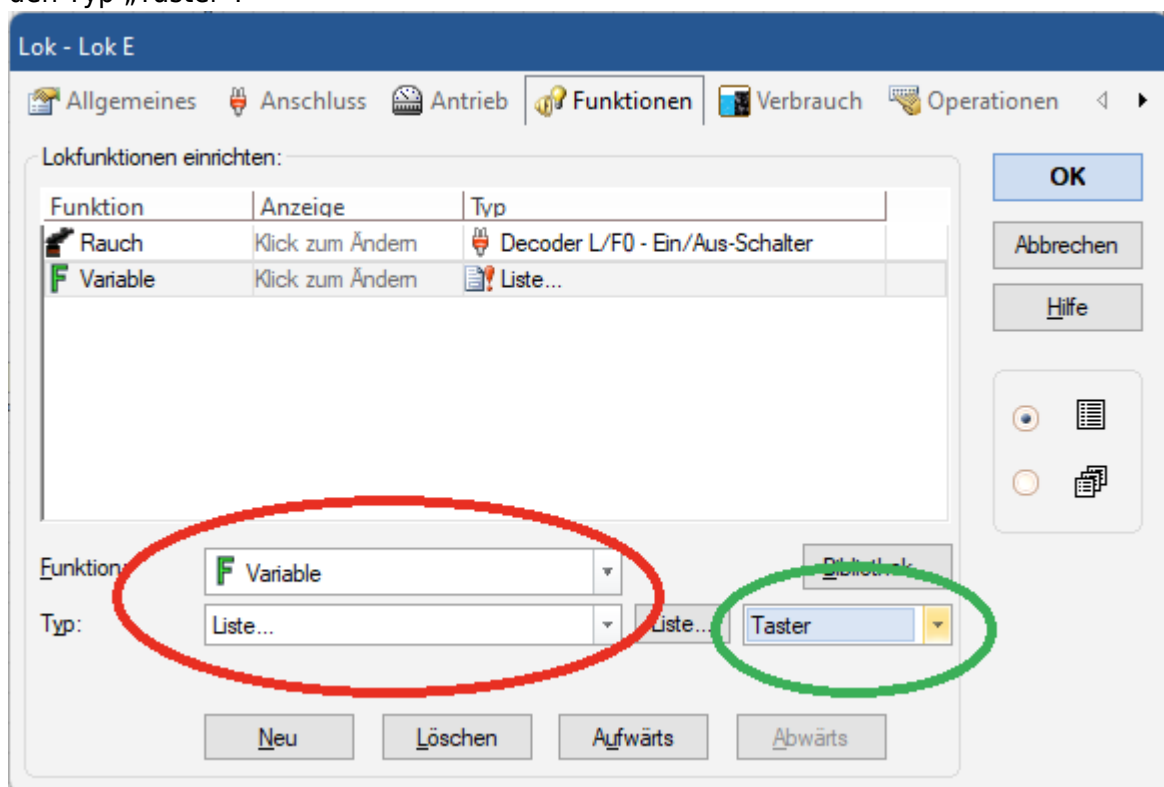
den Typ „Taster".

Lok - Lok E

Allgemeines Anschluss Antrieb Funktionen Verbrauch Operationen

Lokfunktionen einrichten:

| Funktion | Anzeige | Typ |
|---|---|---|
| Rauch | Klick zum Ändern | Decoder L/F0 - Ein/Aus-Schalter |
| Variable | Klick zum Ändern | Liste... |

OK

Abbrechen

Hilfe

Funktion: Variable

Bibliothek...

Typ: Liste... Liste... Taster

Neu Löschen Aufwärts Abwärts